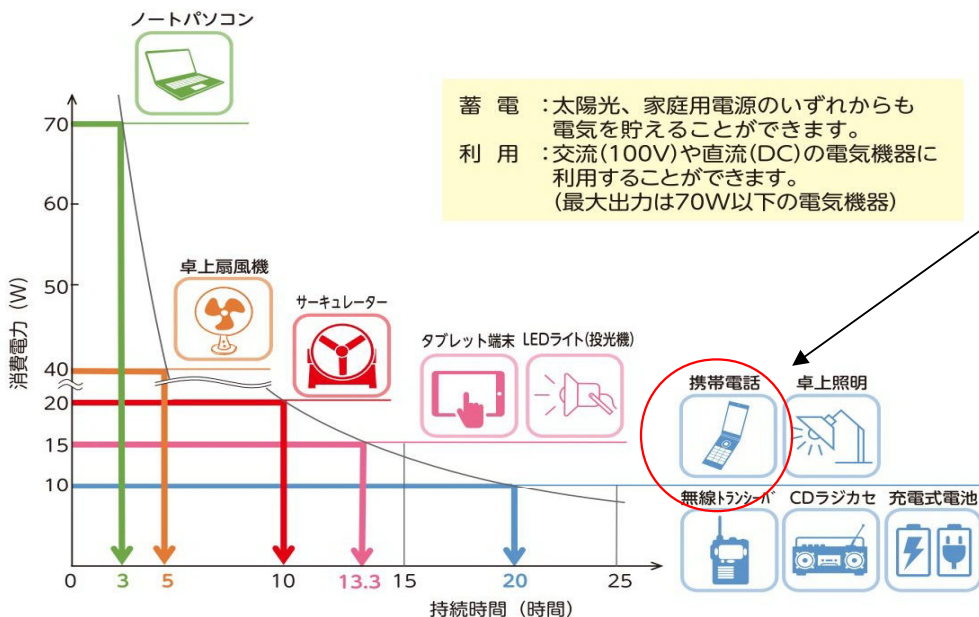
ノートパソコン

蓄　電　：太陽光、家庭用電源のいずれからも電気を貯えることができます。
利　用　：交流(100V)や直流(DC)の電気機器に利用することができます。
(最大出力は70W以下の電気機器)

消費電力 (W)

70
60
50
40
20
15
10

卓上扇風機
サーキュレーター
タブレット端末
LEDライト(投光機)
携帯電話
卓上照明
無線トランシーバ
CDラジカセ
充電式電池

0　3　5　10　13.3　15　20　25
持続時間 (時間)